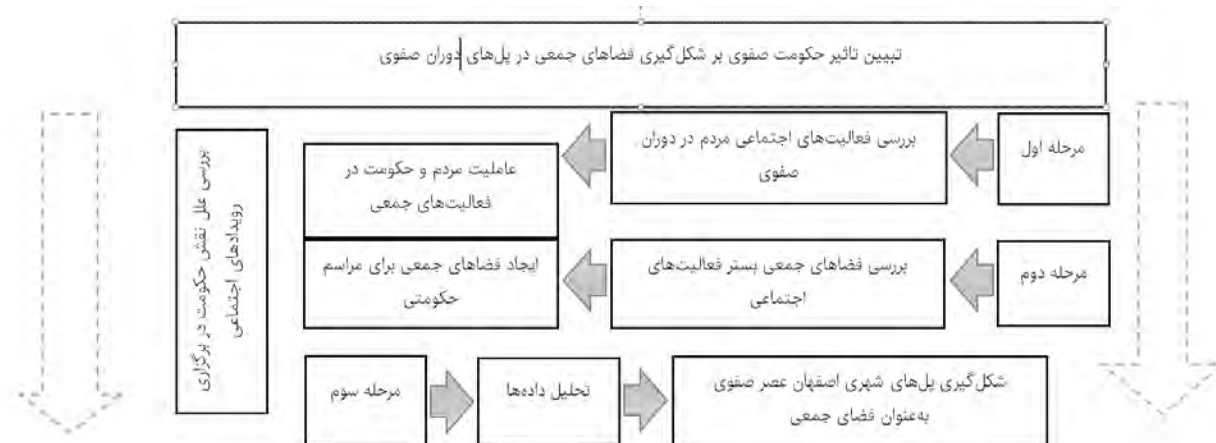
تبیین تاثیر حکومت صفوی بر شکل‌گیری فضاهای جمعی در پل‌های دوران صفوی

مرحله اول

بررسی فعالیت‌های اجتماعی مردم در دوران صفوی

عاملیت مردم و حکومت در فعالیت‌های جمعی

مرحله دوم

بررسی فضاهای جمعی بستر فعالیت‌های اجتماعی

ایجاد فضاهای جمعی برای مراسم حکومتی

بررسی علل نقش حکومت در برگزاری رویدادهای اجتماعی

مرحله سوم

تحلیل داده‌ها

شکل‌گیری پل‌های شهری اصفهان عصر صفوی به‌عنوان فضای جمعی